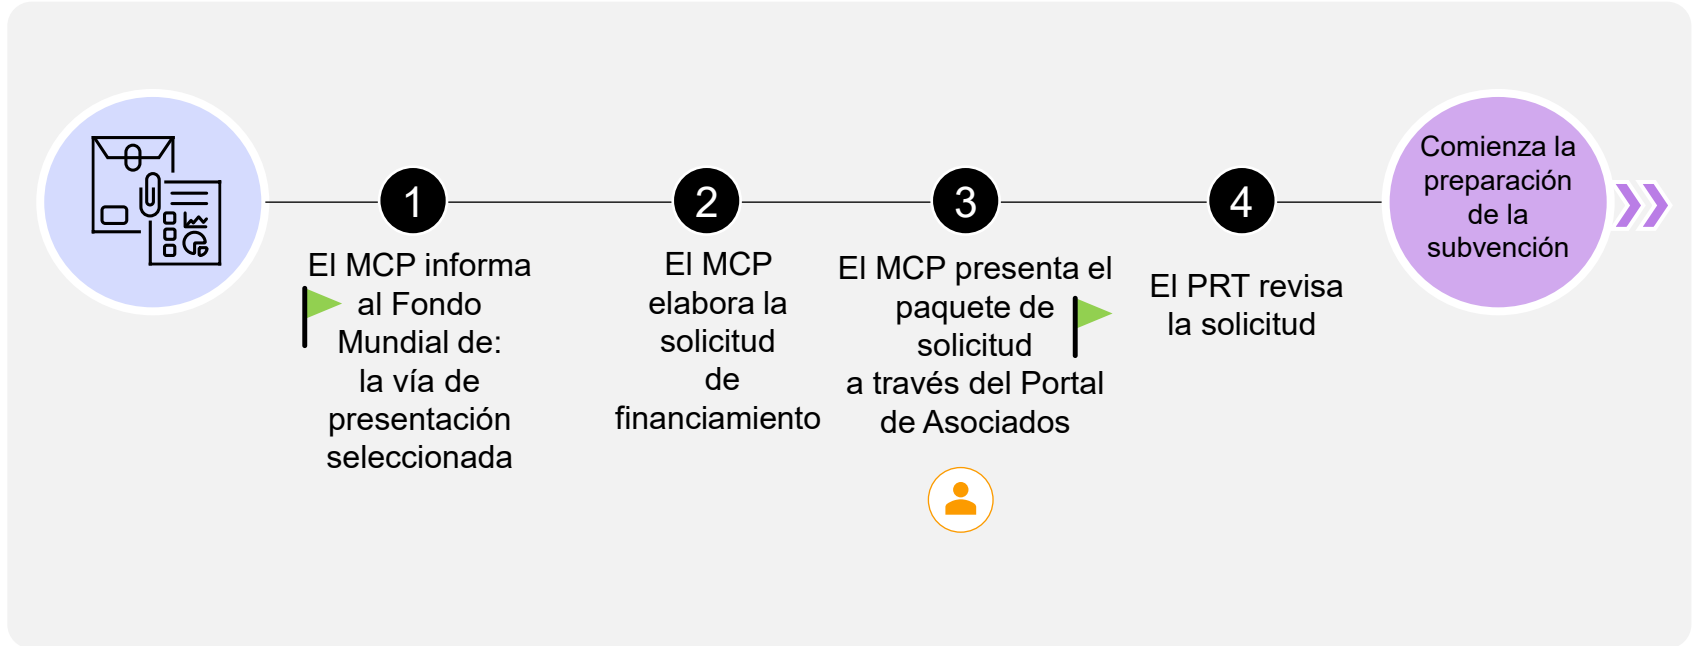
1

El MCP informa al Fondo Mundial de: la vía de presentación seleccionada

2

El MCP elabora la solicitud de financiamiento

3

El MCP presenta el paquete de solicitud a través del Portal de Asociados

4

El PRT revisa la solicitud

Comienza la preparación de la subvención